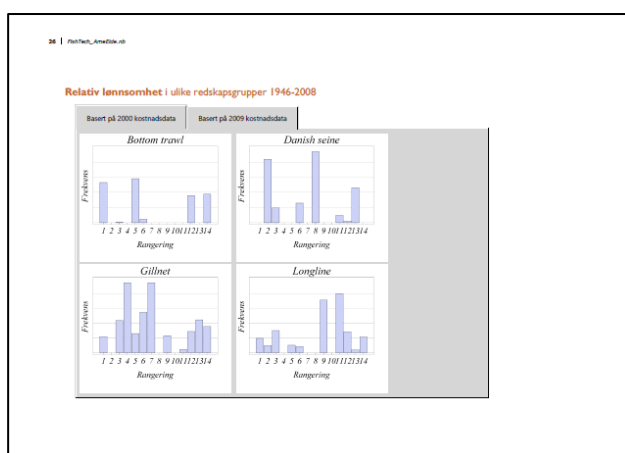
36 | FishTech_ArneEide.nb

Relativ lønnsomhet i ulike redskapsgrupper 1946-2008

Basert på 2000 kostnadsdata | Basert på 2009 kostnadsdata

Bottom trawl

Frekvens

1 2 3 4 5 6 7 8 9 10 11 12 13 14

Rangering

Danish seine

Frekvens

1 2 3 4 5 6 7 8 9 10 11 12 13 14

Rangering

Gillnet

Frekvens

1 2 3 4 5 6 7 8 9 10 11 12 13 14

Rangering

Longline

Frekvens

1 2 3 4 5 6 7 8 9 10 11 12 13 14

Rangering